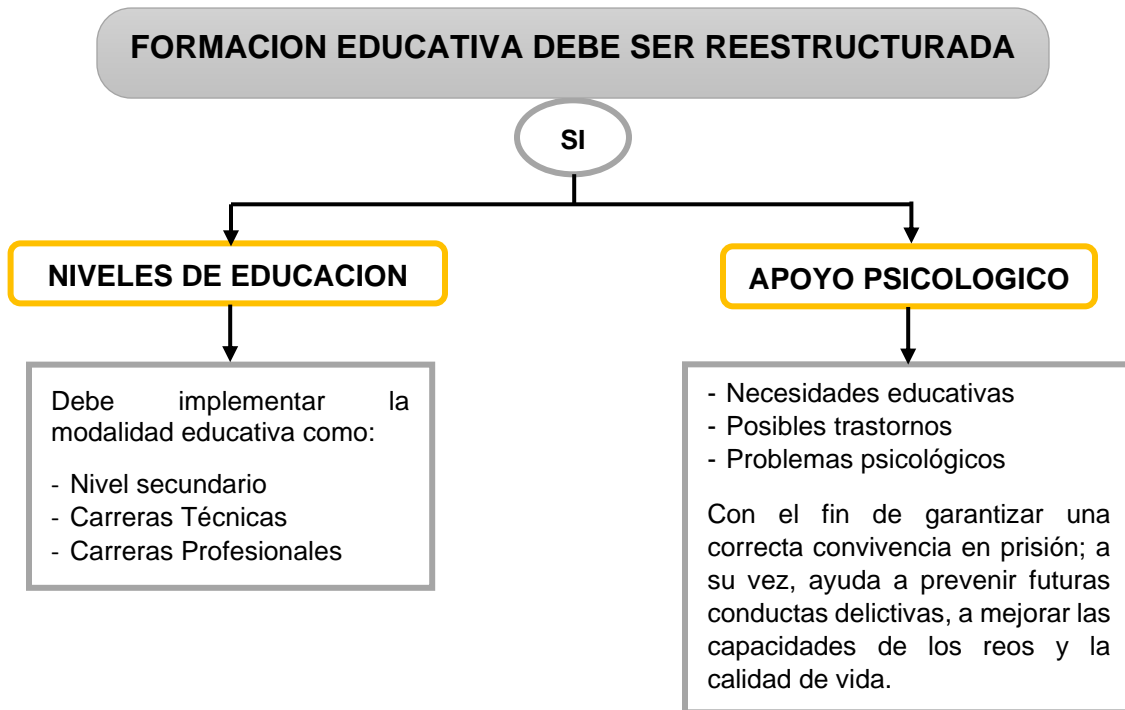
FORMACION EDUCATIVA DEBE SER REESTRUCTURADA

SI

NIVELES DE EDUCACION

Debe implementar la modalidad educativa como:

- Nivel secundario
- Carreras Técnicas
- Carreras Profesionales

APOYO PSICOLOGICO

- Necesidades educativas
- Posibles trastornos
- Problemas psicológicos

Con el fin de garantizar una correcta convivencia en prisión; a su vez, ayuda a prevenir futuras conductas delictivas, a mejorar las capacidades de los reos y la calidad de vida.